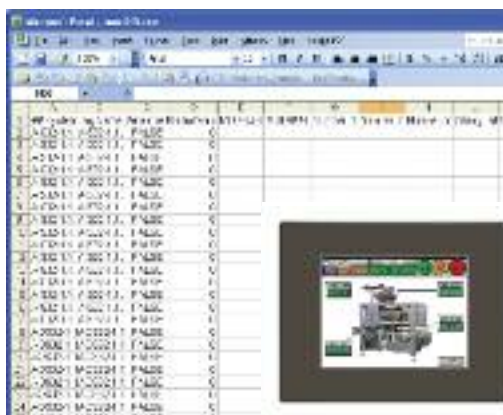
Microsoft Excel - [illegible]

File Edit View Insert Format Tools Data Window Help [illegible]

100% Arial

H30

A B C D E F G H I J

FALSE
FALSE
FALSE
FALSE
FALSE
FALSE
FALSE
FALSE
FALSE
FALSE
FALSE
FALSE
FALSE
FALSE
FALSE
FALSE
FALSE
FALSE
FALSE
FALSE
FALSE
FALSE
FALSE
FALSE